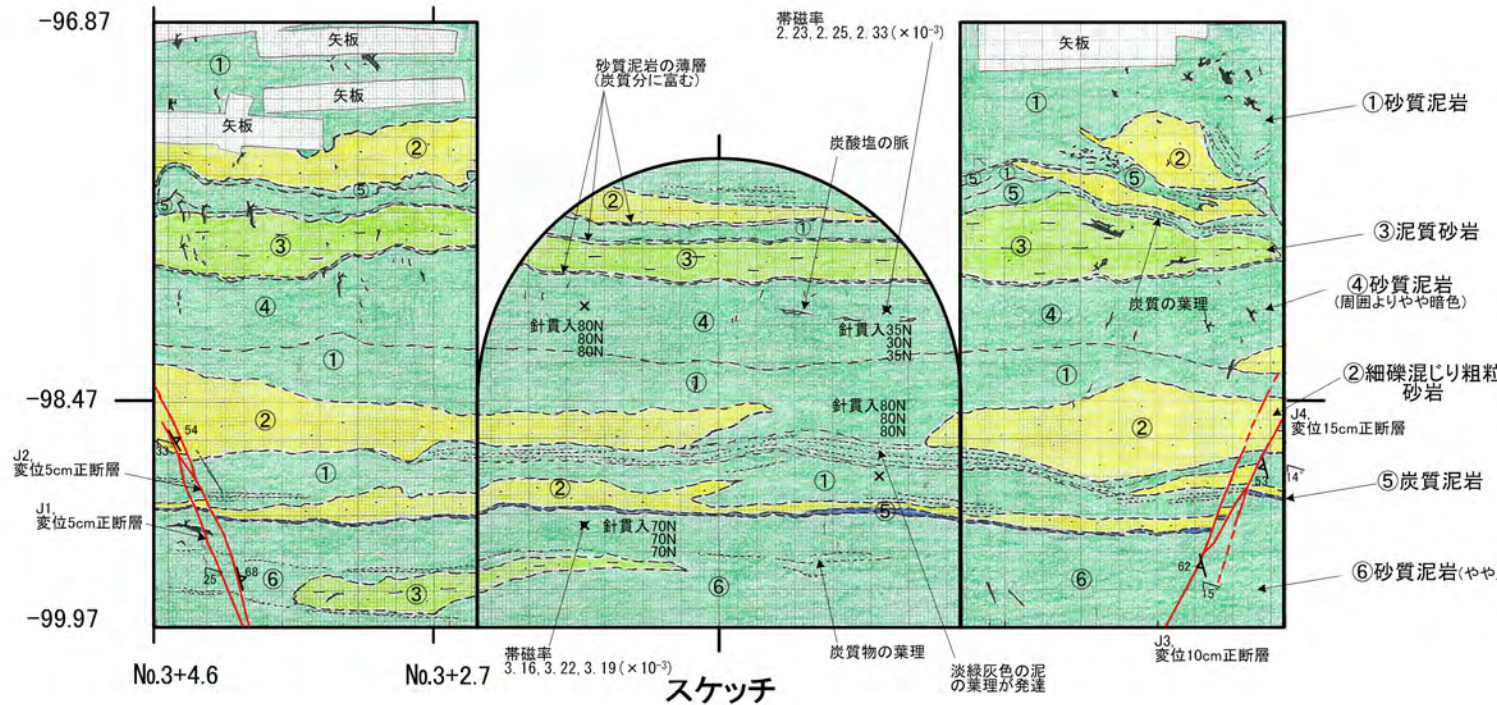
-96.87

-98.47

-99.97

矢板
矢板
矢板
①
②
⑤
⑤
③
④
①
②
①
②
⑥
③
54
33
25
68

J2,
変位5cm正断層

J1,
変位5cm正断層

砂質泥岩の薄層
(炭質分に富む)

帯磁率
2.23, 2.25, 2.33 (×10$^{-3}$)

炭酸塩の脈

②
①
③
④
①
①
②
⑤
⑥

針貫入80N
80N
80N

針貫入35N
30N
35N

針貫入80N
80N
80N

針貫入70N
70N
70N

帯磁率
3.16, 3.22, 3.19 (×10$^{-3}$)

炭質物の葉理

淡緑灰色の泥
の葉理が発達

矢板
①
②
⑤
①
⑤
⑤
③
④
①
②
⑥
53
14
62
15

炭質の葉理

J4,
変位15cm正断層

J3,
変位10cm正断層

①砂質泥岩
③泥質砂岩
④砂質泥岩
(周囲よりやや暗色)
②細礫混じり粗粒
砂岩
⑤炭質泥岩
⑥砂質泥岩(やや

No.3+4.6
No.3+2.7
スケッチ